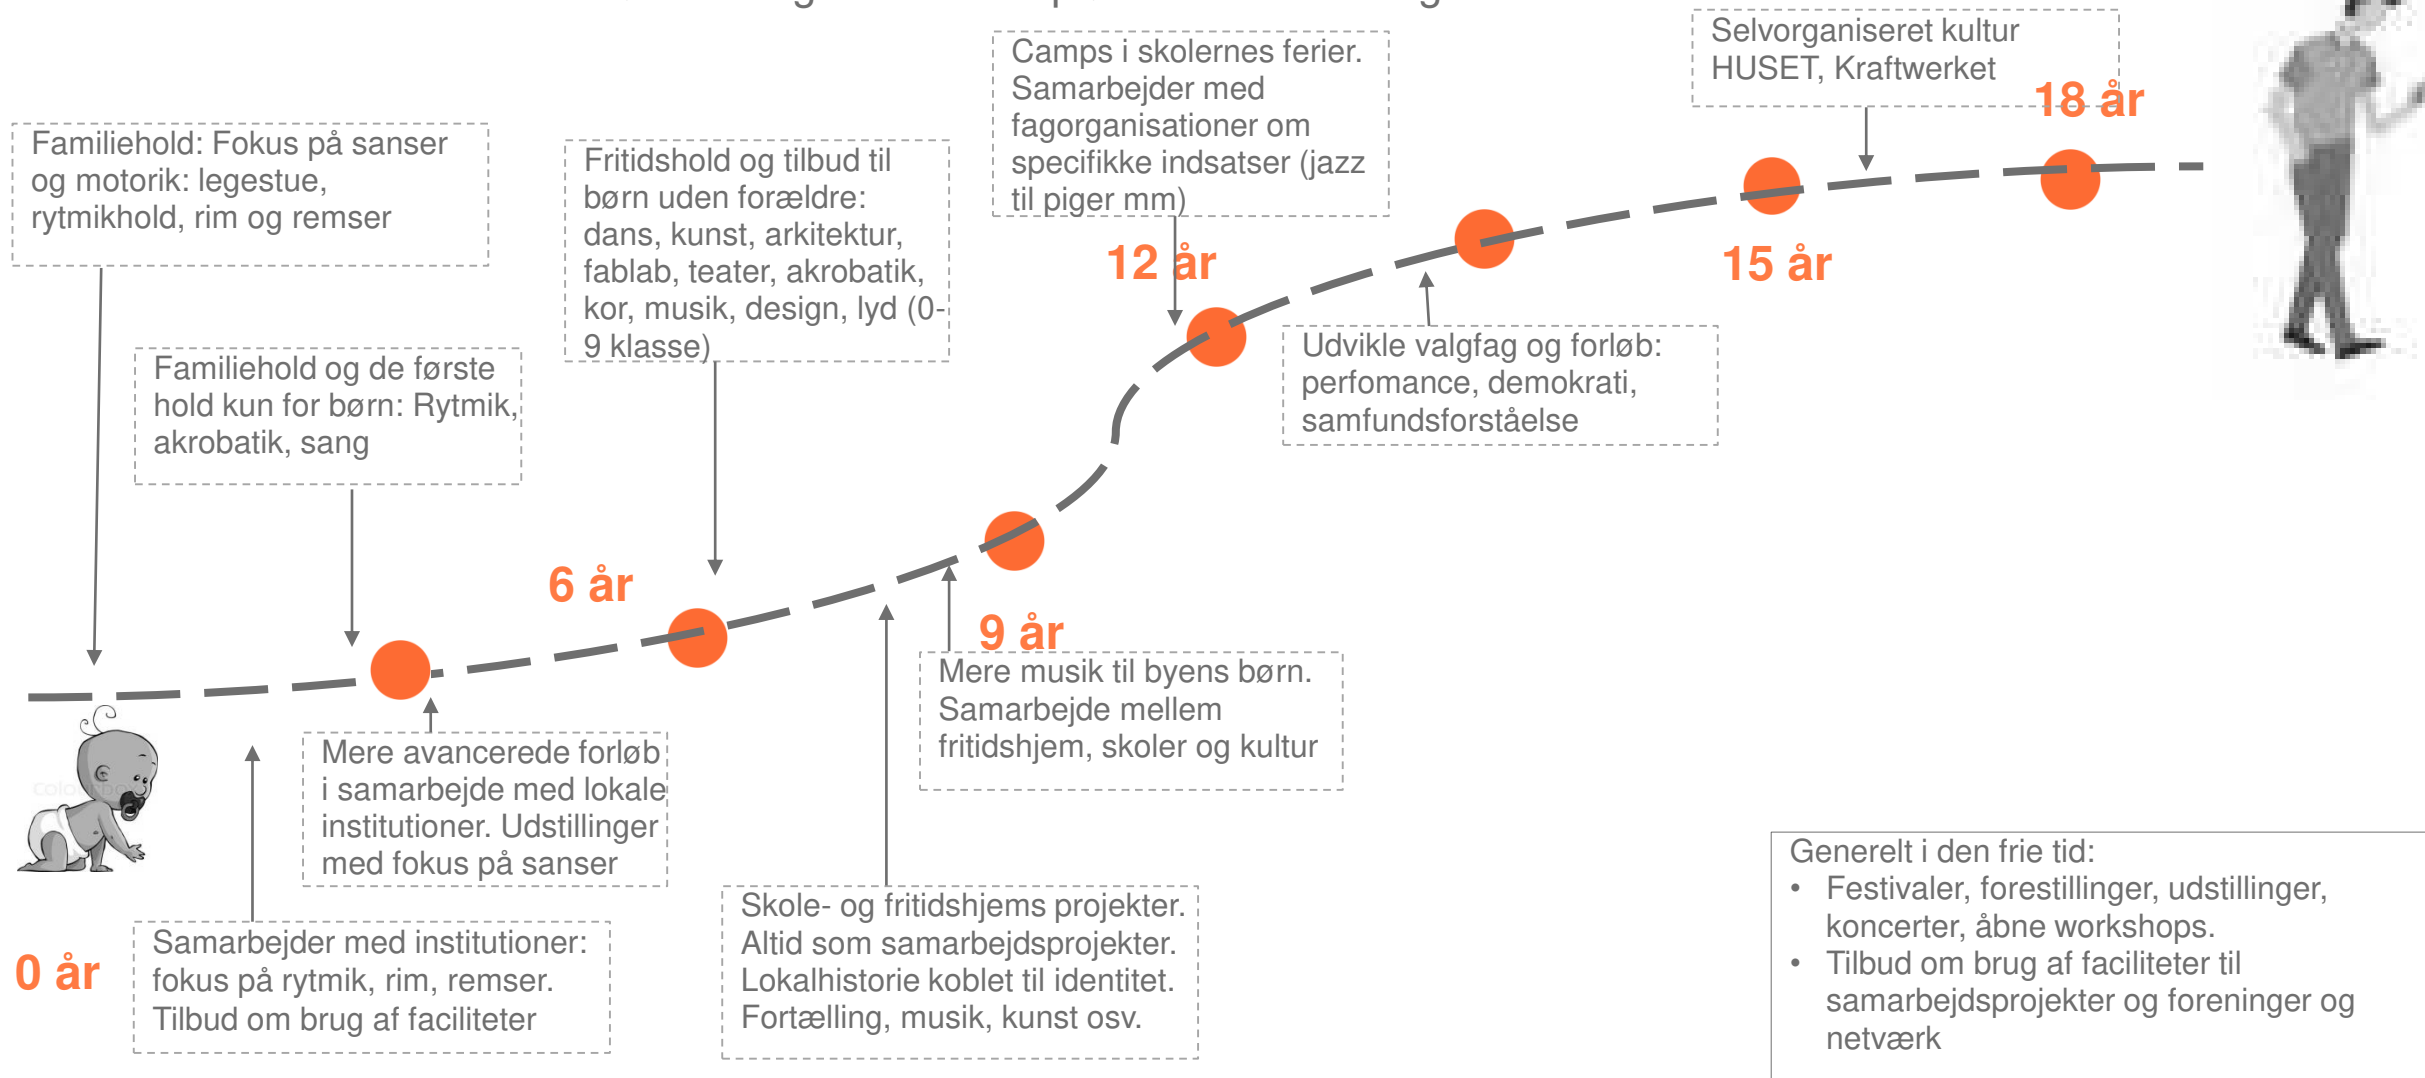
Familiehold: Fokus på sanser og motorik: legestue, rytmikhold, rim og remser

Familiehold og de første hold kun for børn: Rytmik, akrobatik, sang

Fritidshold og tilbud til børn uden forældre: dans, kunst, arkitektur, fablab, teater, akrobatik, kor, musik, design, lyd (0-9 klasse)

Camps i skolernes ferier. Samarbejder med fagorganisationer om specifikke indsatser (jazz til piger mm)

Selvorganiseret kultur HUSET, Kraftwerket

18 år

12 år

15 år

Udvikle valgfag og forløb: perfomance, demokrati, samfundsforståelse

6 år

9 år

Mere musik til byens børn. Samarbejde mellem fritidshjem, skoler og kultur

Mere avancerede forløb i samarbejde med lokale institutioner. Udstillinger med fokus på sanser

0 år

Samarbejder med institutioner: fokus på rytmik, rim, remser. Tilbud om brug af faciliteter

Skole- og fritidshjems projekter. Altid som samarbejdsprojekter. Lokalhistorie koblet til identitet. Fortælling, musik, kunst osv.

Generelt i den frie tid:
• Festivaler, forestillinger, udstillinger, koncerter, åbne workshops.
• Tilbud om brug af faciliteter til samarbejdsprojekter og foreninger og netværk